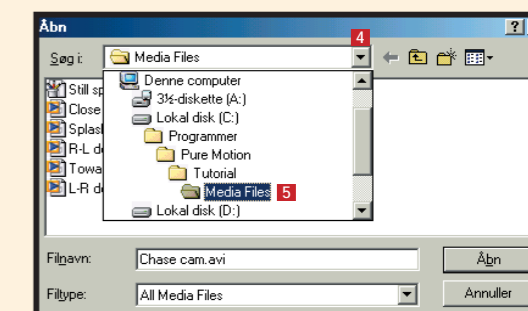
Åbn

?

Søg i: Media Files

4

Denne computer
3½-diskette (A:)
Lokal disk (C:)
Programmer
Pure Motion
Tutorial
Media Files
5
Lokal disk (D:)

Still sp
Close
Splasl
R-L de
Towa
L-R de

Filnavn: Chase cam.avi

Åbn

Filtype: All Media Files

Annuller